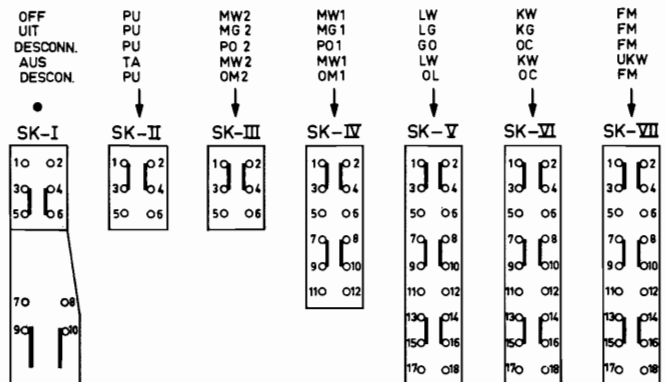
OFF
UIT
DESCONN.
AUS
DESCON.

PU
PU
PU
TA
PU

MW2
MG 2
PO 2
MW 2
OM 2

MW1
MG 1
PO 1
MW1
OM 1

LW
LG
GO
LW
OL

KW
KG
OC
KW
OC

FM
FM
FM
UKW
FM

SK-I
1 2
3 4
5 6
7 8
9 10

SK-II
1 2
3 4
5 6

SK-III
1 2
3 4
5 6

SK-IV
1 2
3 4
5 6
7 8
9 10
11 12

SK-V
1 2
3 4
5 6
7 8
9 10
11 12
13 14
15 16
17 18

SK-VI
1 2
3 4
5 6
7 8
9 10
11 12
13 14
15 16
17 18

SK-VII
1 2
3 4
5 6
7 8
9 10
11 12
13 14
15 16
17 18